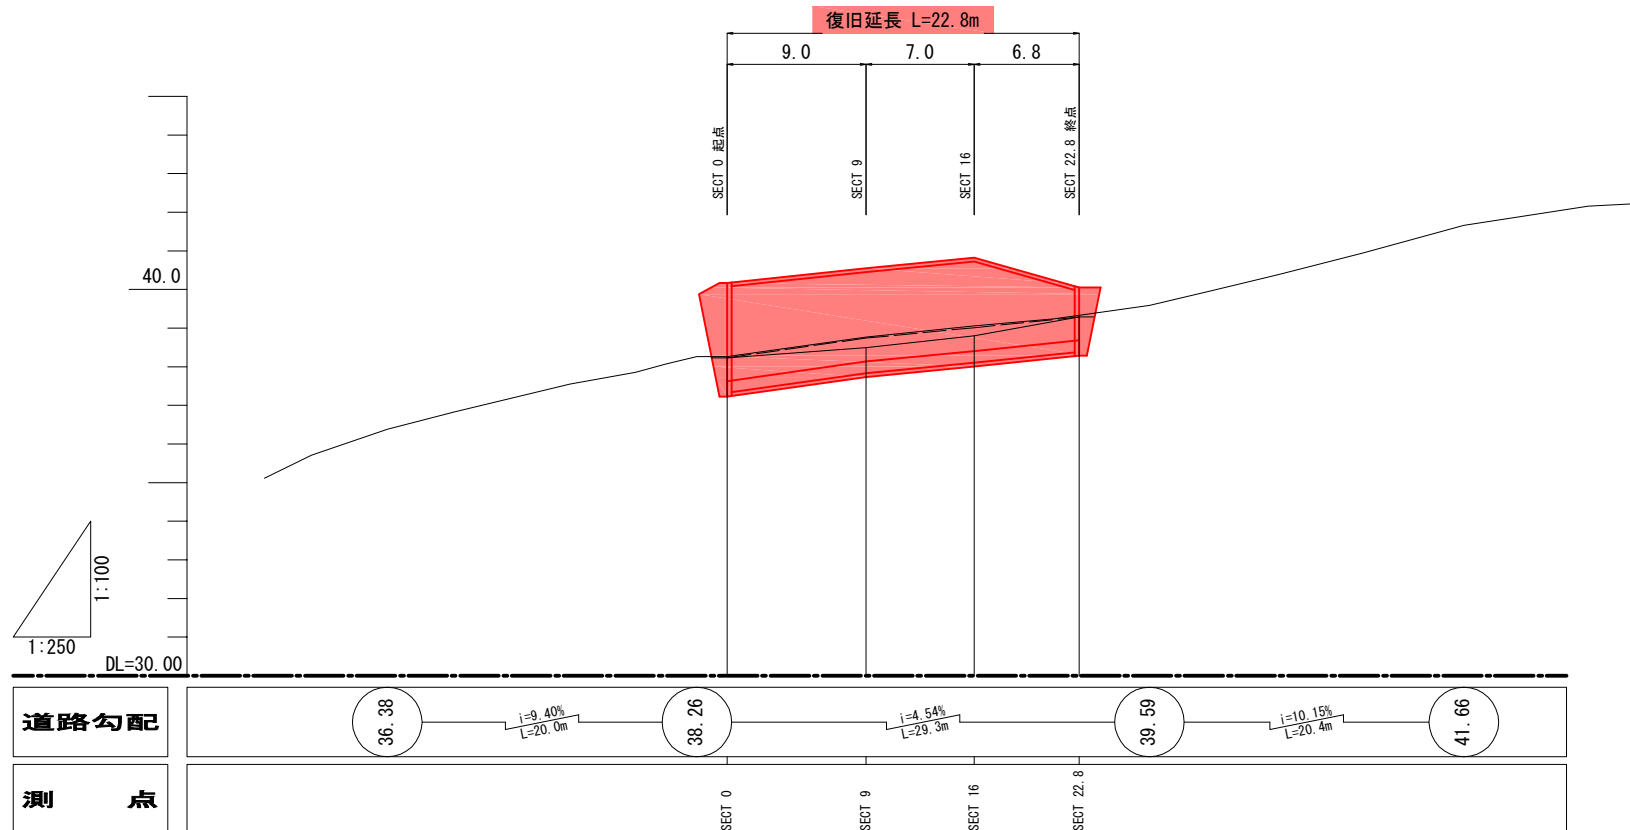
復旧延長 L=22.8m

9.0 7.0 6.8

SECT 0 起点
SECT 9
SECT 16
SECT 22.8 終点

40.0

1:100
1:250
DL=30.00

道路勾配

36.38
i=9.40%
L=20.0m
38.26
i=4.54%
L=29.3m
39.59
i=10.15%
L=20.4m
41.66

測 点

SECT 0
SECT 9
SECT 16
SECT 22.8